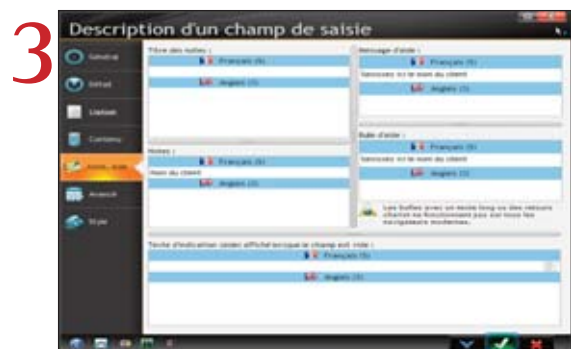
3

Description d'un champ de saisie

Général
Initial
Liaison
Contenu
Note, aide
Avancé
Style

Titre des notes :
Français (S)
Anglais (2)

Notes :
Français (S)
Nom du client
Anglais (2)

Message d'aide :
Français (S)
Saisissez ici le nom du client
Anglais (2)

Bulle d'aide :
Français (S)
Saisissez ici le nom du client
Anglais (2)

Les bulles avec un texte long ou des retours chariot ne fonctionnent pas sur tous les navigateurs modernes.

Texte d'indication (texte affiché lorsque le champ est vide) :
Français (S)
Anglais (2)